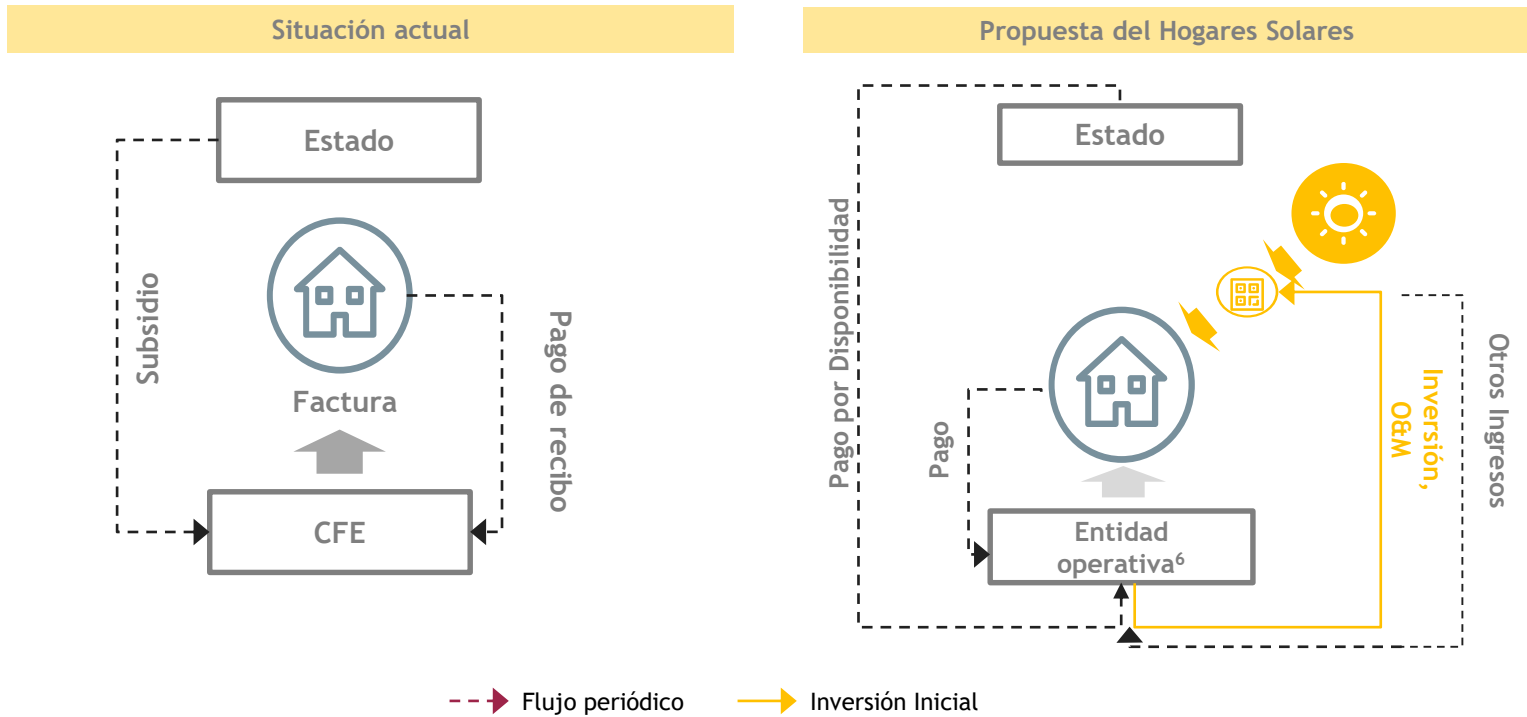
Situación actual

Estado

Subsidio

Factura

Pago de recibo

CFE

Propuesta del Hogares Solares

Estado

Pago por Disponibilidad

Pago

Entidad operativa$^6$

Inversión, O&M

Otros Ingresos

Flujo periódico

Inversión Inicial